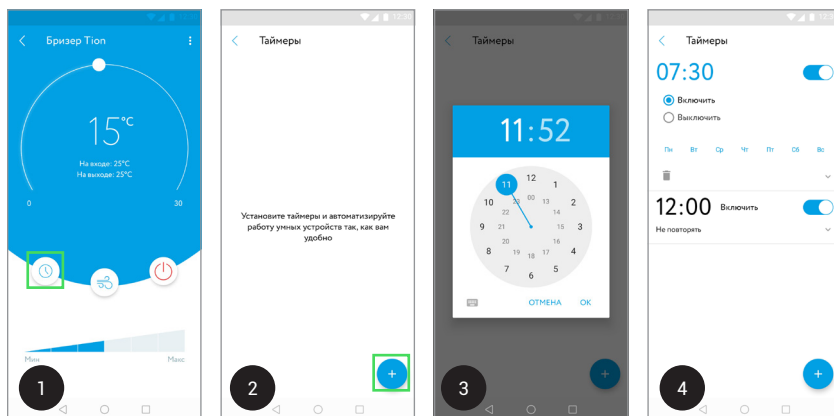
Бризер Tion

15°C

На входе: 25°C
На выходе: 25°C

0

30

Мин

Макс

1

12:30

Таймеры

Установите таймеры и автоматизируйте работу умных устройств так, как вам удобно

+

2

Таймеры

11:52

12
11
1
10
2
9
3
8
4
7
5
6
00
23
13
22
14
21
15
20
16
19
17
18

ОТМЕНА

OK

3

Таймеры

07:30

Включить

Выключить

Пн

Вт

Ср

Чт

Пт

Сб

Вс

12:00

Включить

Не повторять

+

4